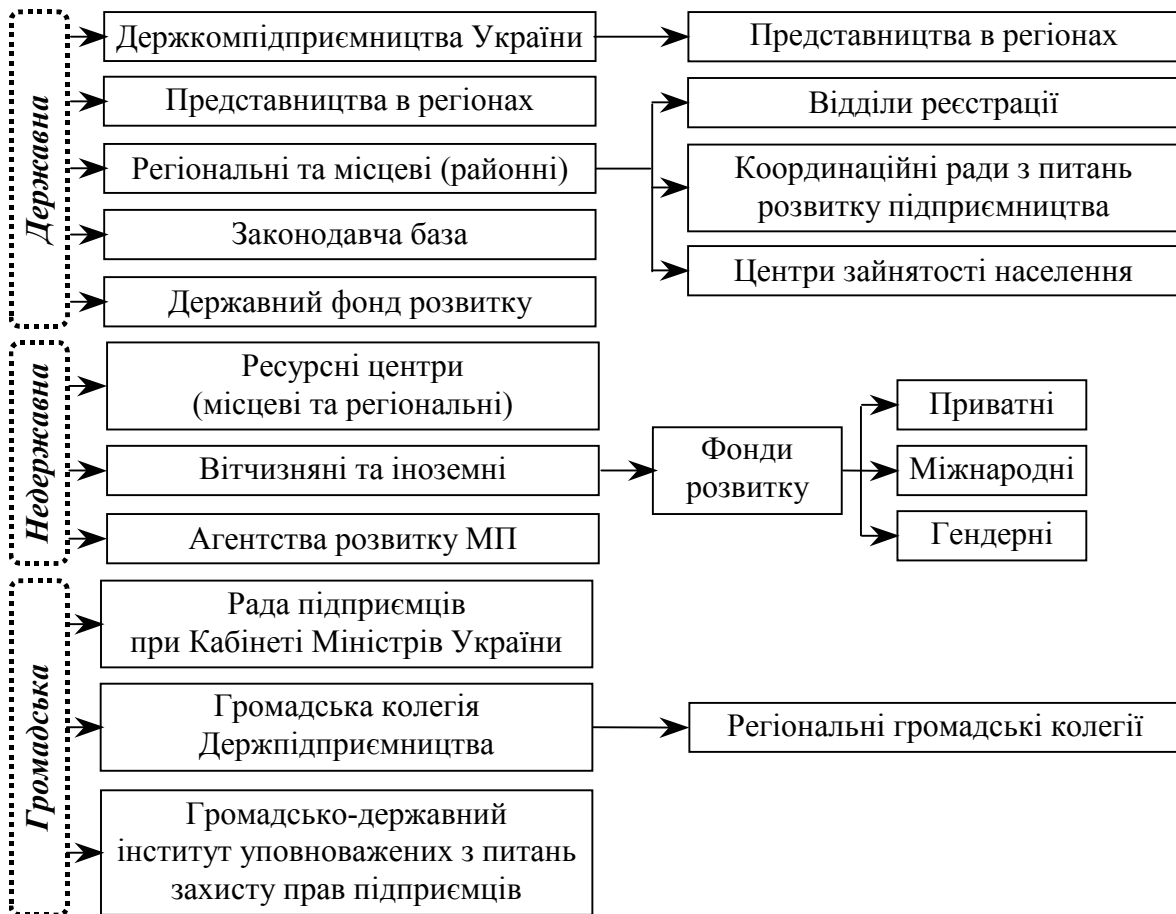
Державна

Держкомпідприємництва України

Представництва в регіонах

Представництва в регіонах

Відділи реєстрації

Регіональні та місцеві (районні)

Координаційні ради з питань розвитку підприємництва

Законодавча база

Центри зайнятості населення

Державний фонд розвитку

Недержавна

Ресурсні центри (місцеві та регіональні)

Приватні

Вітчизняні та іноземні

Фонди розвитку

Міжнародні

Агентства розвитку МП

Гендерні

Громадська

Рада підприємців при Кабінеті Міністрів України

Громадська колегія Держпідприємництва

Регіональні громадські колегії

Громадсько-державний інститут уповноважених з питань захисту прав підприємців